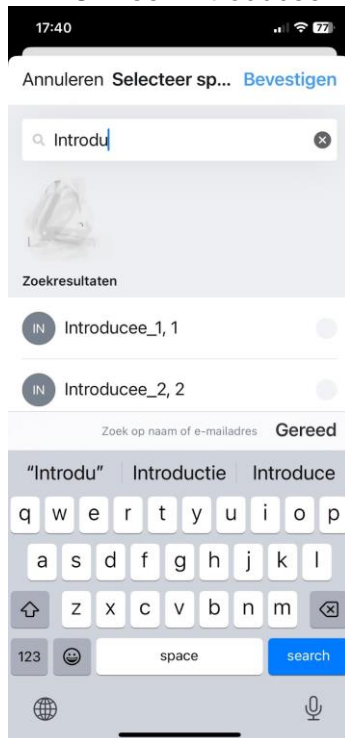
17:40

77

Annuleren Selecteer sp... Bevestigen

Introdu

Zoekresultaten

IN Introducee_1, 1

IN Introducee_2, 2

Zoek op naam of e-mailadres Gereed

"Introdu" Introductie Introduce

q w e r t y u i o p

a s d f g h j k l

z x c v b n m

123 space search